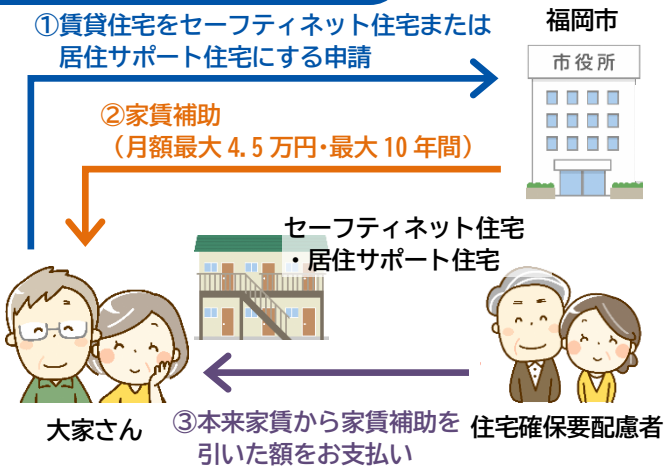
①賃貸住宅をセーフティネット住宅または居住サポート住宅にする申請

福岡市

市役所

②家賃補助
（月額最大 4.5 万円・最大 10 年間）

セーフティネット住宅
・居住サポート住宅

大家さん

住宅確保要配慮者

③本来家賃から家賃補助を引いた額をお支払い